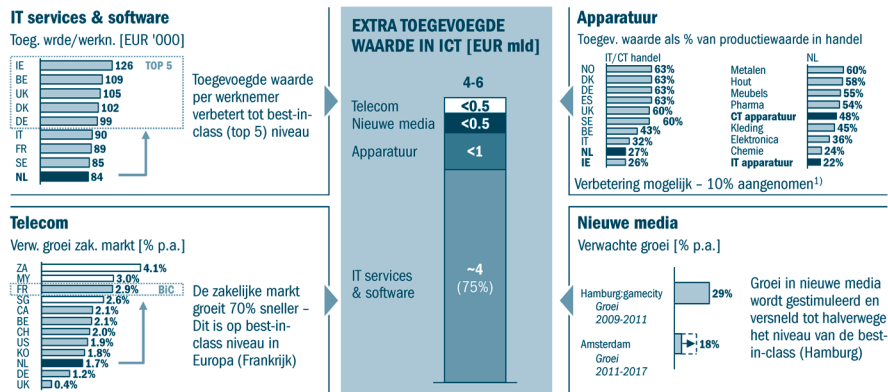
**IT services & software**

Toeg. wrde/werkn. [EUR '000]

| | |
|---|---|
| IE | 126 |
| BE | 109 |
| UK | 105 |
| DK | 102 |
| DE | 99 |
| IT | 90 |
| FR | 89 |
| SE | 85 |
| NL | 84 |

TOP 5

Toegevoegde waarde per werknemer verbetert tot best-in-class (top 5) niveau

**EXTRA TOEGEVOEGDE WAARDE IN ICT [EUR mld]**

4-6

Telecom <0.5
Nieuwe media <0.5
Apparatuur <1
IT services & software ~4 (75%)

**Apparatuur**

Toegev. waarde als % van productiewaarde in handel

IT/CT handel

| | |
|---|---|
| NO | 63% |
| DK | 63% |
| DE | 63% |
| ES | 63% |
| UK | 60% |
| SE | 60% |
| BE | 43% |
| IT | 32% |
| NL | 27% |
| IE | 26% |

NL

| | |
|---|---|
| Metalen | 60% |
| Hout | 58% |
| Meubels | 55% |
| Pharma | 54% |
| CT apparatuur | 48% |
| Kleding | 45% |
| Elektronica | 36% |
| Chemie | 24% |
| IT apparatuur | 22% |

Verbetering mogelijk – 10% aangenomen$^{1)}$

**Telecom**

Verw. groei zak. markt [% p.a.]

| | |
|---|---|
| ZA | 4.1% |
| MY | 3.0% |
| FR | 2.9% |
| SG | 2.6% |
| CA | 2.1% |
| BE | 2.1% |
| CH | 2.0% |
| US | 1.9% |
| KO | 1.8% |
| NL | 1.7% |
| DE | 1.2% |
| UK | 0.4% |

BIC

De zakelijke markt groeit 70% sneller – Dit is op best-in-class niveau in Europa (Frankrijk)

**Nieuwe media**

Verwachte groei [% p.a.]

Hamburg:gamecity Groei 2009-2011 29%

Amsterdam Groei 2011-2017 18%

Groei in nieuwe media wordt gestimuleerd en versneld tot halverwege het niveau van de best-in-class (Hamburg)